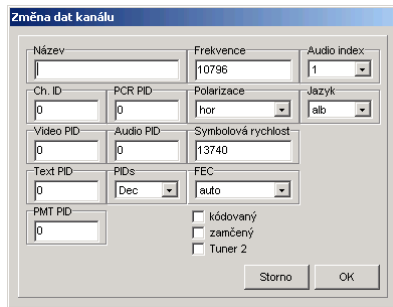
Změna dat kanálu

Název

Frekvence
10796

Audio index
1

Ch. ID
0

PCR PID
0

Polarizace
hor

Jazyk
alb

Video PID
0

Audio PID
0

Symbolová rychlost
13740

Text PID
0

PIDs
Dec

FEC
auto

PMT PID
0

kódovaný
zamčený
Tuner 2

Storno
OK